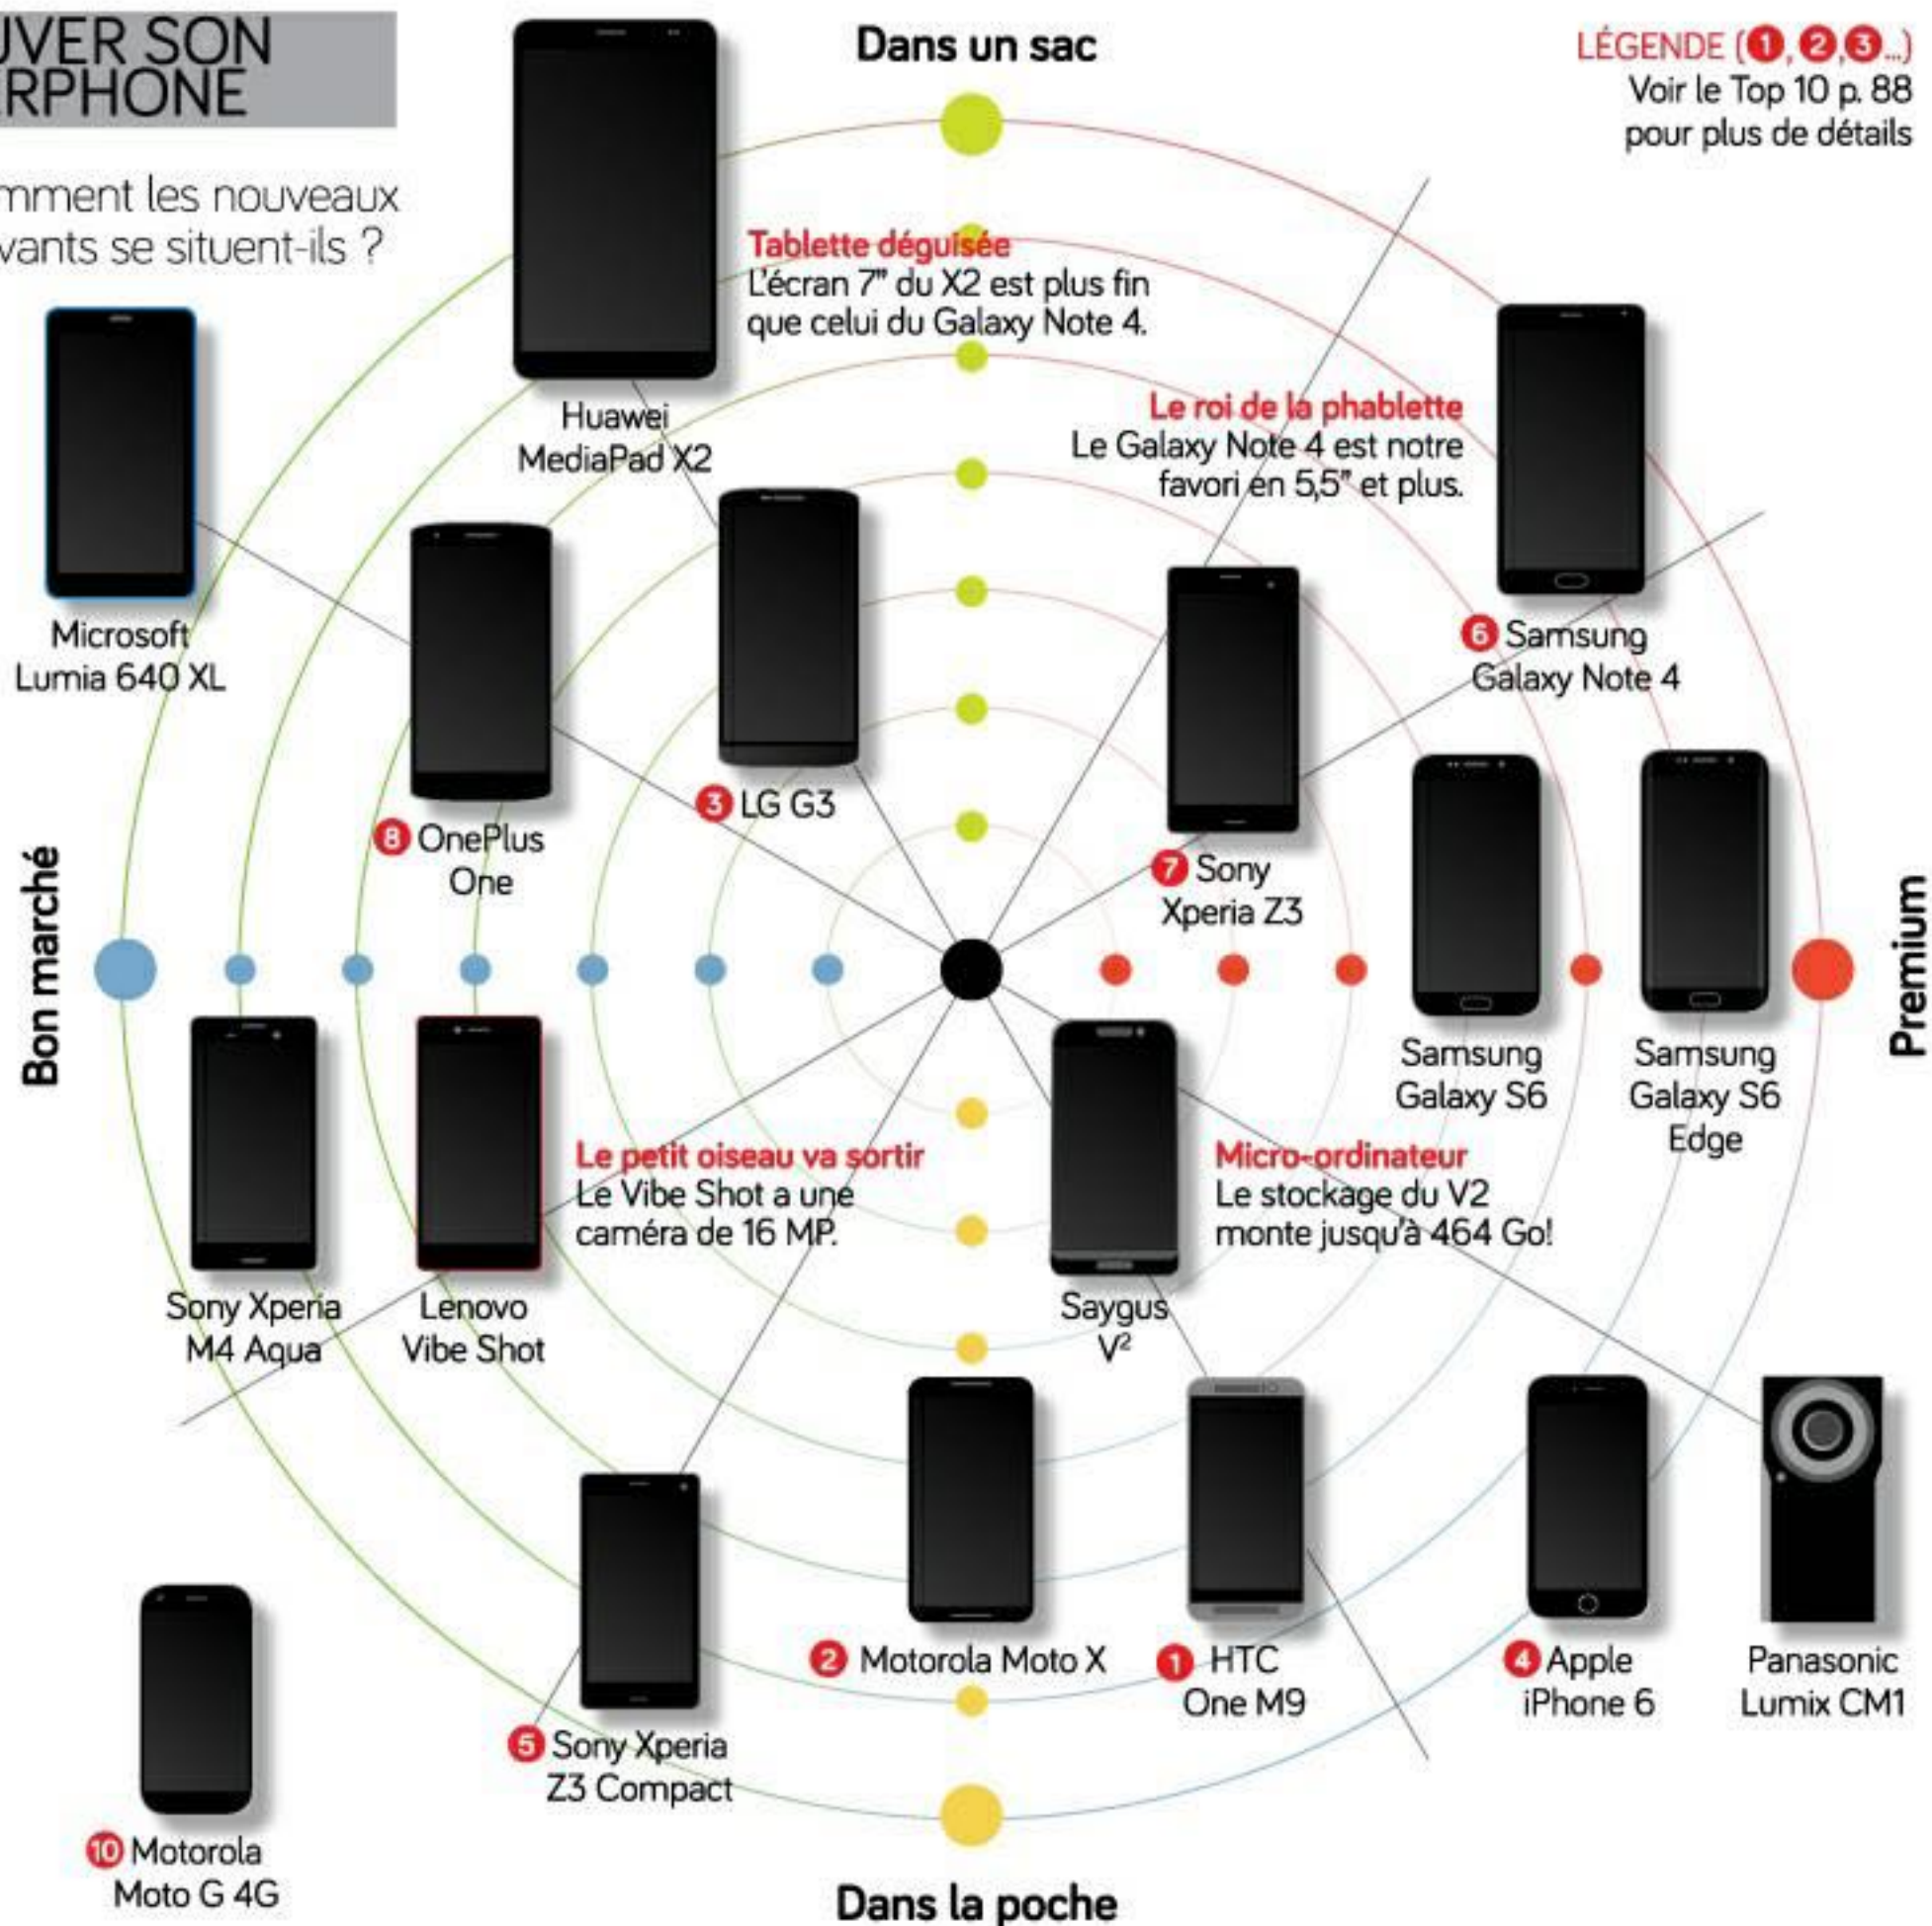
UVER SON
RPHONE

mment les nouveaux
vants se situent-ils ?

Dans un sac

LÉGENDE (1, 2, 3...)
Voir le Top 10 p. 88 pour plus de détails

Tablette déguisée
L'écran 7" du X2 est plus fin que celui du Galaxy Note 4.

Huawei MediaPad X2

Le roi de la phablette
Le Galaxy Note 4 est notre favori en 5,5" et plus.

Microsoft Lumia 640 XL

6 Samsung Galaxy Note 4

3 LG G3

8 OnePlus One

7 Sony Xperia Z3

Bon marché

Premium

Samsung Galaxy S6

Samsung Galaxy S6 Edge

Le petit oiseau va sortir
Le Vibe Shot a une caméra de 16 MP.

Micro-ordinateur
Le stockage du V2 monte jusqu'à 464 Go!

Sony Xperia M4 Aqua

Lenovo Vibe Shot

Saygus V²

2 Motorola Moto X

1 HTC One M9

4 Apple iPhone 6

Panasonic Lumix CM1

5 Sony Xperia Z3 Compact

10 Motorola Moto G 4G

Dans la poche